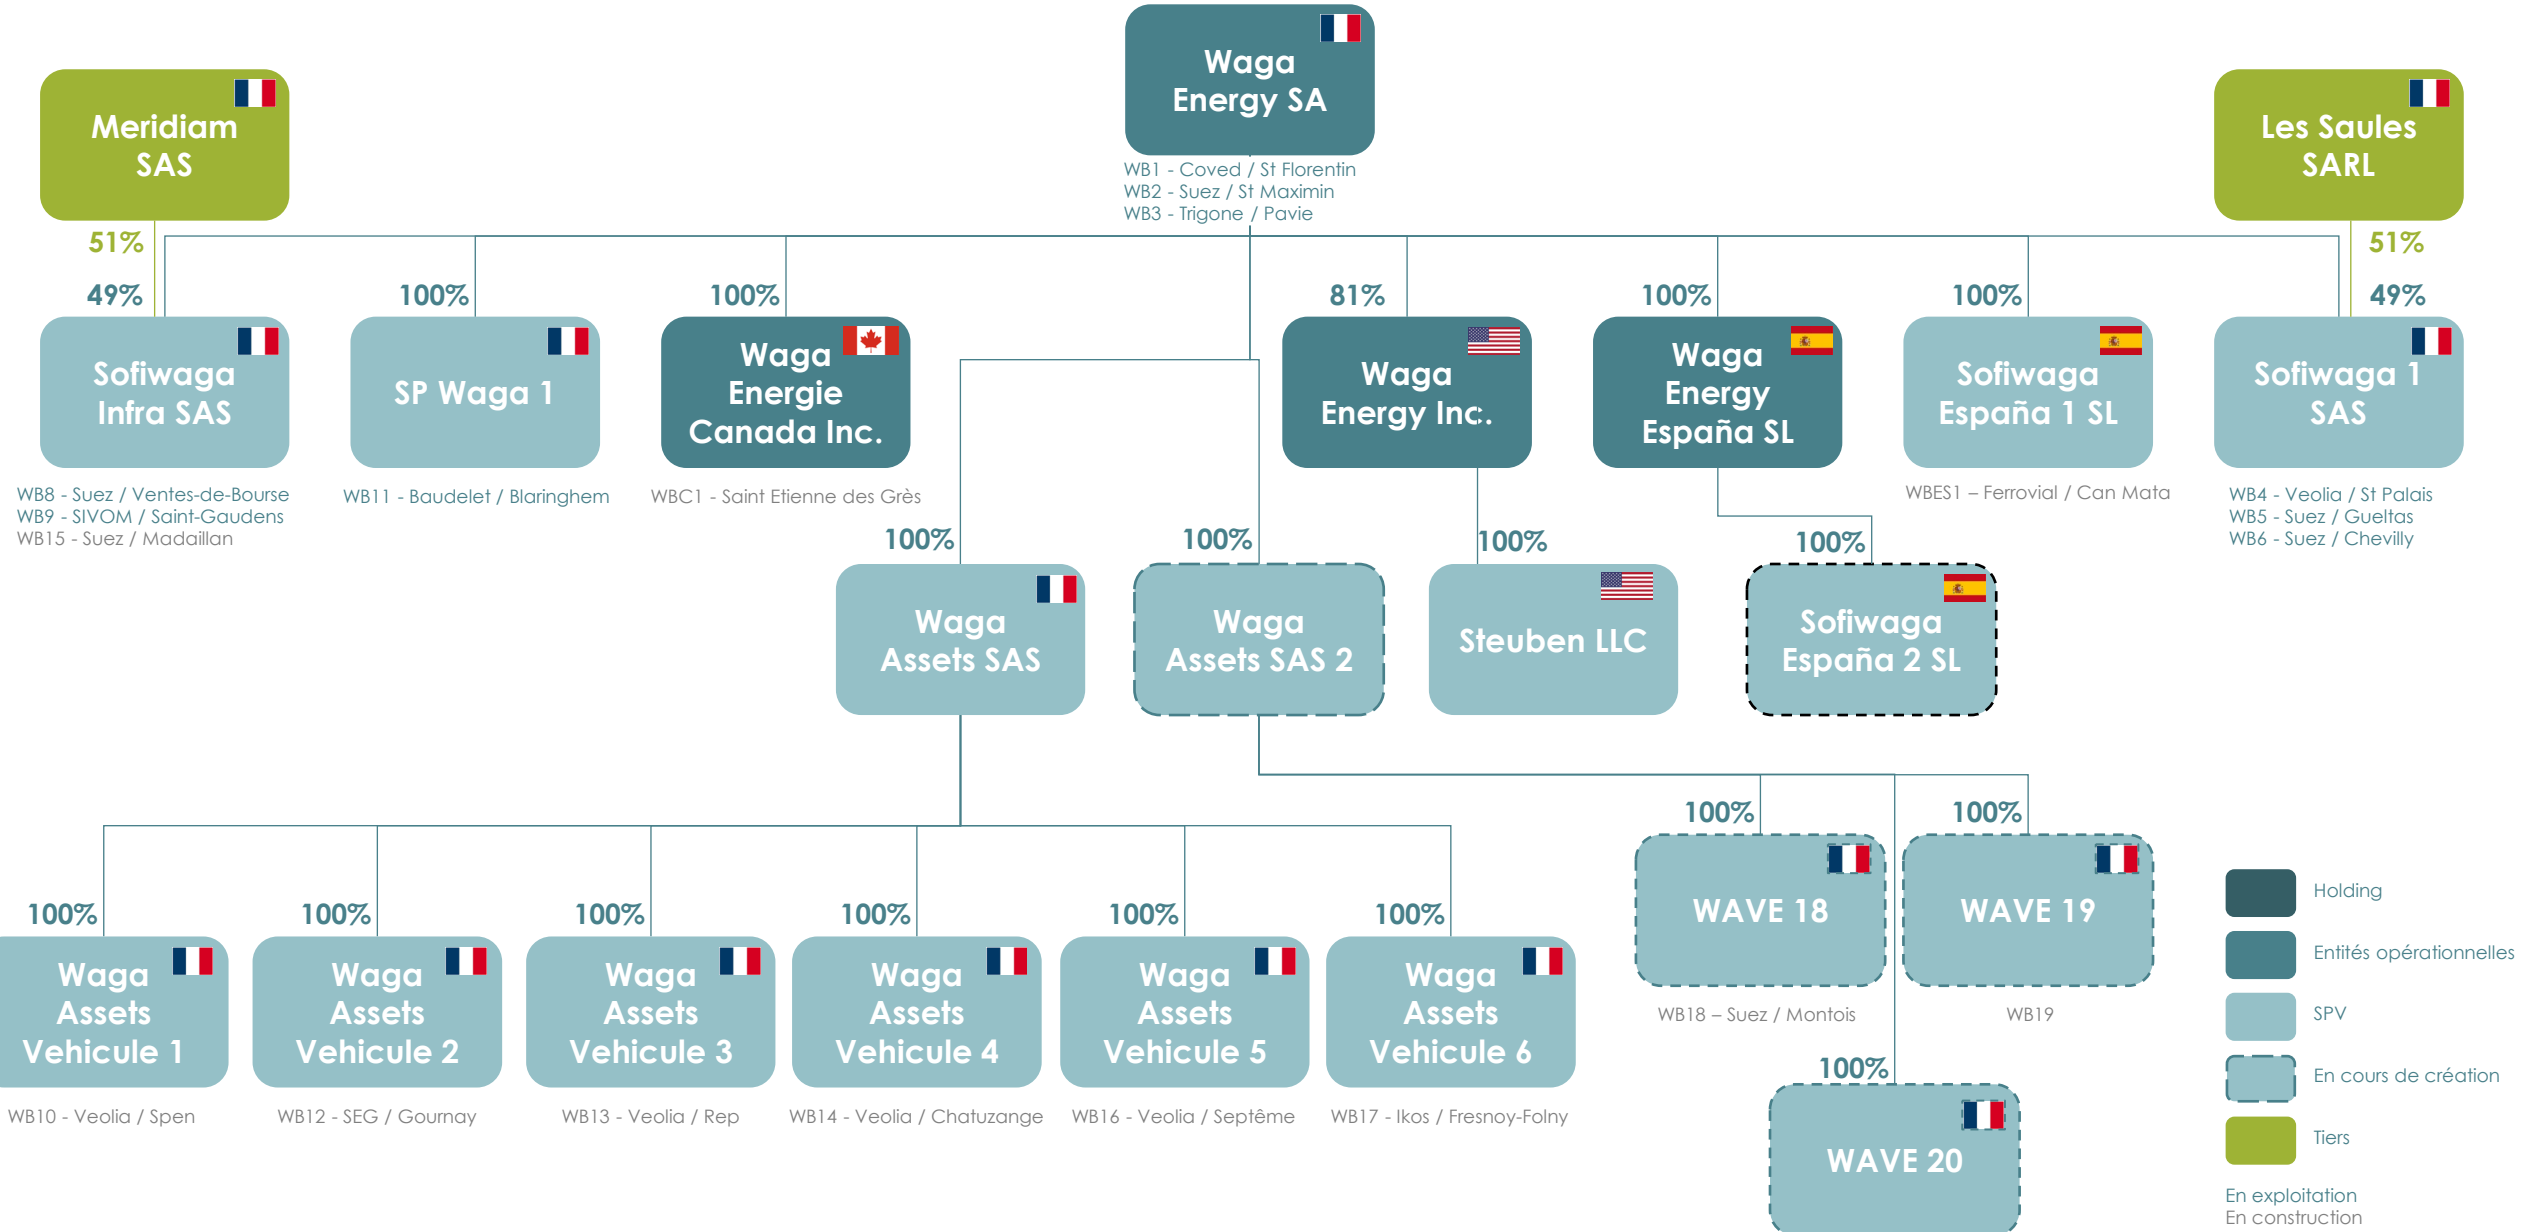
Waga Energy SA

WB1 - Coved / St Florentin
WB2 - Suez / St Maximin
WB3 - Trigone / Pavie

Meridiam SAS

51%

49%

Sofiwaga Infra SAS

WB8 - Suez / Ventes-de-Bourse
WB9 - SIVOM / Saint-Gaudens
WB15 - Suez / Madaillan

100%

SP Waga 1

WB11 - Baudelet / Blaringhem

100%

Waga Energie Canada Inc.

WBC1 - Saint Etienne des Grès

81%

Waga Energy Inc.

100%

Waga Energy España SL

100%

Sofiwaga España 1 SL

WBES1 – Ferrovial / Can Mata

Les Saules SARL

51%

49%

Sofiwaga 1 SAS

WB4 - Veolia / St Palais
WB5 - Suez / Gueltas
WB6 - Suez / Chevilly

100%

Waga Assets SAS

100%

Waga Assets SAS 2

100%

Steuben LLC

100%

Sofiwaga España 2 SL

100%

Waga Assets Vehicule 1

WB10 - Veolia / Spen

100%

Waga Assets Vehicule 2

WB12 - SEG / Gournay

100%

Waga Assets Vehicule 3

WB13 - Veolia / Rep

100%

Waga Assets Vehicule 4

WB14 - Veolia / Chatuzange

100%

Waga Assets Vehicule 5

WB16 - Veolia / Septême

100%

Waga Assets Vehicule 6

WB17 - Ikos / Fresnoy-Folny

100%

WAVE 18

WB18 – Suez / Montois

100%

WAVE 19

WB19

100%

WAVE 20

Holding
Entités opérationnelles
SPV
En cours de création
Tiers

En exploitation
En construction